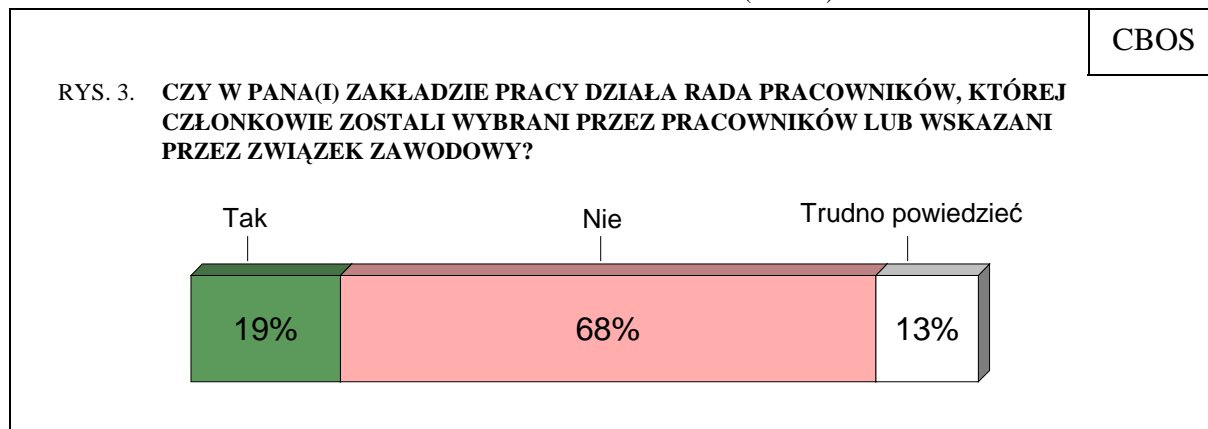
CBOS

RYS. 3. **CZY W PANA(I) ZAKŁADZIE PRACY DZIAŁA RADA PRACOWNIKÓW, KTÓREJ CZŁONKOWIE ZOSTALI WYBRANI PRZEZ PRACOWNIKÓW LUB WSKAZANI PRZEZ ZWIĄZEK ZAWODOWY?**

Tak
Nie
Trudno powiedzieć

19%
68%
13%